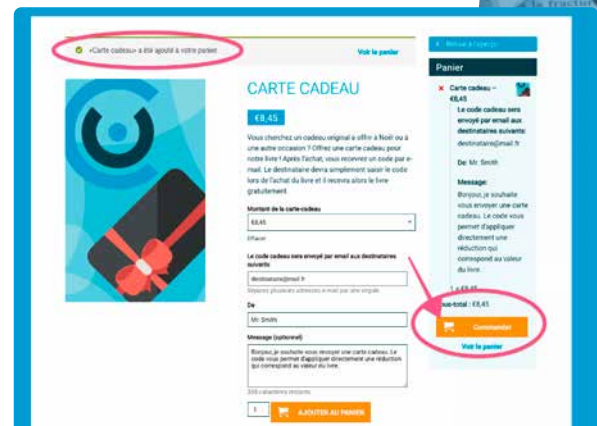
la fractio

«Carte cadeau» a été ajouté à votre panier

Voir le panier

CARTE CADEAU

€8,45

Vous cherchez un cadeau original à offrir à Noël ou à une autre occasion ? Offrez une carte cadeau pour notre livre ! Après l'achat, vous recevrez un code par e-mail. Le destinataire devra simplement saisir le code lors de l'achat du livre et il recevra alors le livre gratuitement.

Montant de la carte-cadeau

€8,45

Effacer

Le code cadeau sera envoyé par email aux destinataires suivants

destinataire@mail.fr

Séparez plusieurs adresses e-mail par une virgule.

De

Mr Smith

Message (optionnel)

Bonjour, je souhaite vous envoyer une carte cadeau. Le code vous permet d'appliquer directement une réduction qui correspond au valeur du livre.

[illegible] caractères restants

1

AJOUTER AU PANIER

← Retour à l'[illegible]

Panier

× Carte cadeau - €8,45

Le code cadeau sera envoyé par email aux destinataires suivants:

destinataire@mail.fr

De: Mr Smith

Message:

Bonjour, je souhaite vous envoyer une carte cadeau. Le code vous permet d'appliquer directement une réduction qui correspond au valeur du livre.

1 × €8,45

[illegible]us-total : €8,45

Commander

Voir le panier